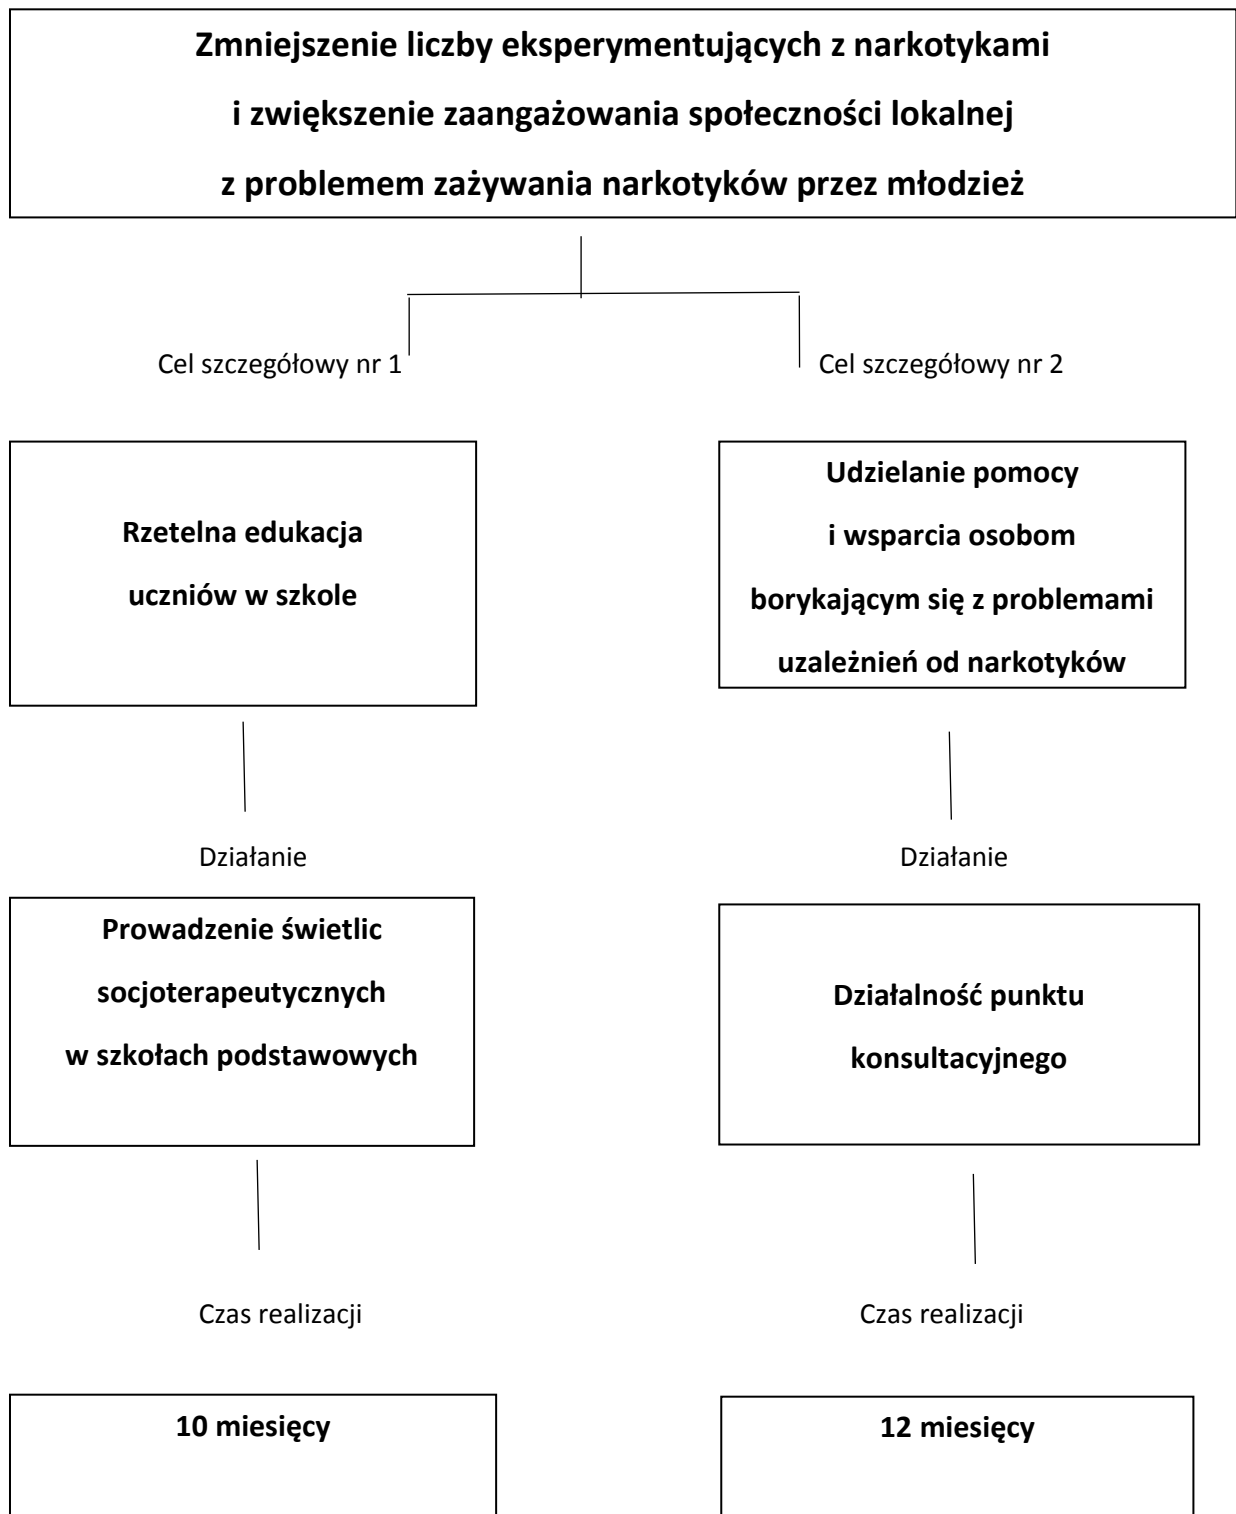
Zmniejszenie liczby eksperymentujących z narkotykami i zwiększenie zaangażowania społeczności lokalnej z problemem zażywania narkotyków przez młodzież

Cel szczegółowy nr 1

Rzetelna edukacja uczniów w szkole

Działanie

Prowadzenie świetlic socjoterapeutycznych w szkołach podstawowych

Czas realizacji

10 miesięcy

Cel szczegółowy nr 2

Udzielanie pomocy i wsparcia osobom borykającym się z problemami uzależnień od narkotyków

Działanie

Działalność punktu konsultacyjnego

Czas realizacji

12 miesięcy